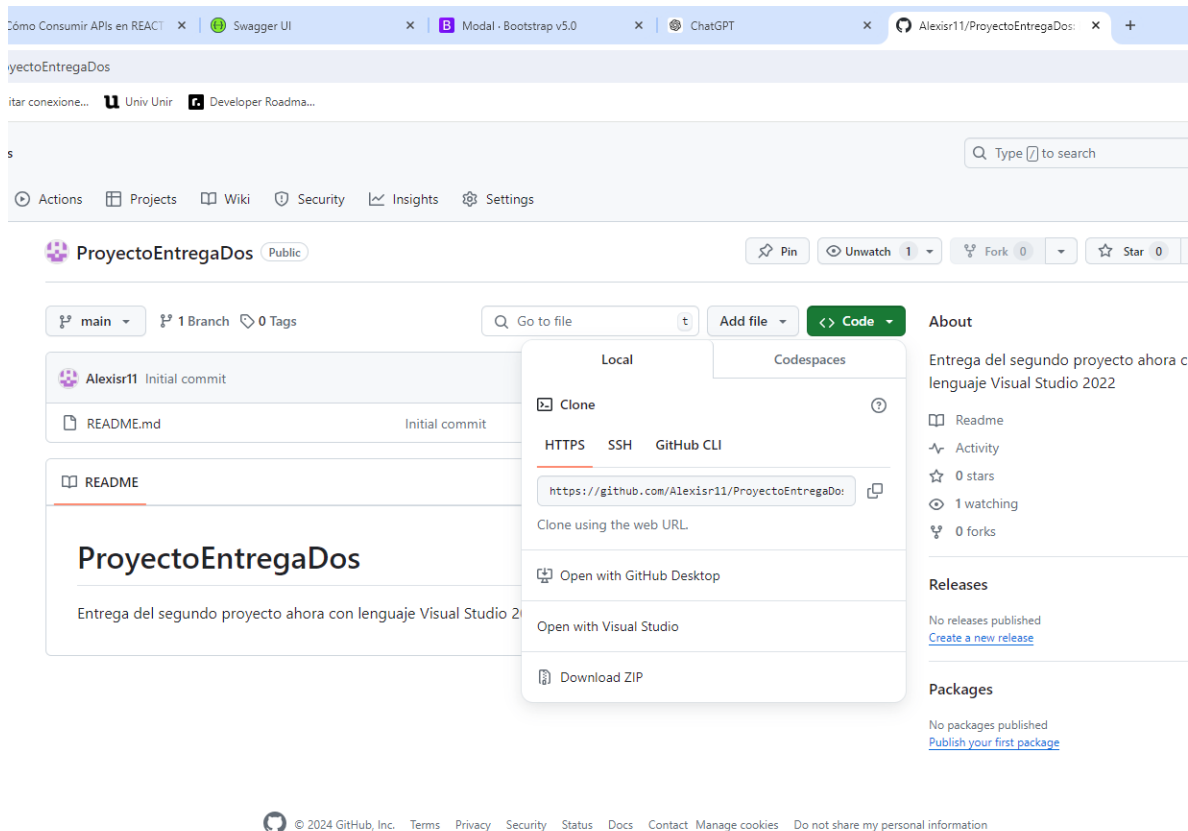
Cómo Consumir APIs en REACT × Swagger UI × B Modal · Bootstrap v5.0 × ChatGPT × Alexisr11/ProyectoEntregaDos × +

yectoEntregaDos

itar conexione... Univ Unir Developer Roadma...

s

Type / to search

Actions Projects Wiki Security Insights Settings

ProyectoEntregaDos Public

Pin Unwatch 1 Fork 0 Star 0

main 1 Branch 0 Tags

Go to file t Add file Code

Alexisr11 Initial commit

README.md Initial commit

README

ProyectoEntregaDos

Entrega del segundo proyecto ahora con lenguaje Visual Studio 2

Local Codespaces

Clone

HTTPS SSH GitHub CLI

https://github.com/Alexisr11/ProyectoEntregaDo:

Clone using the web URL.

Open with GitHub Desktop

Open with Visual Studio

Download ZIP

About

Entrega del segundo proyecto ahora c lenguaje Visual Studio 2022

Readme

Activity

0 stars

1 watching

0 forks

Releases

No releases published
Create a new release

Packages

No packages published
Publish your first package

© 2024 GitHub, Inc. Terms Privacy Security Status Docs Contact Manage cookies Do not share my personal information